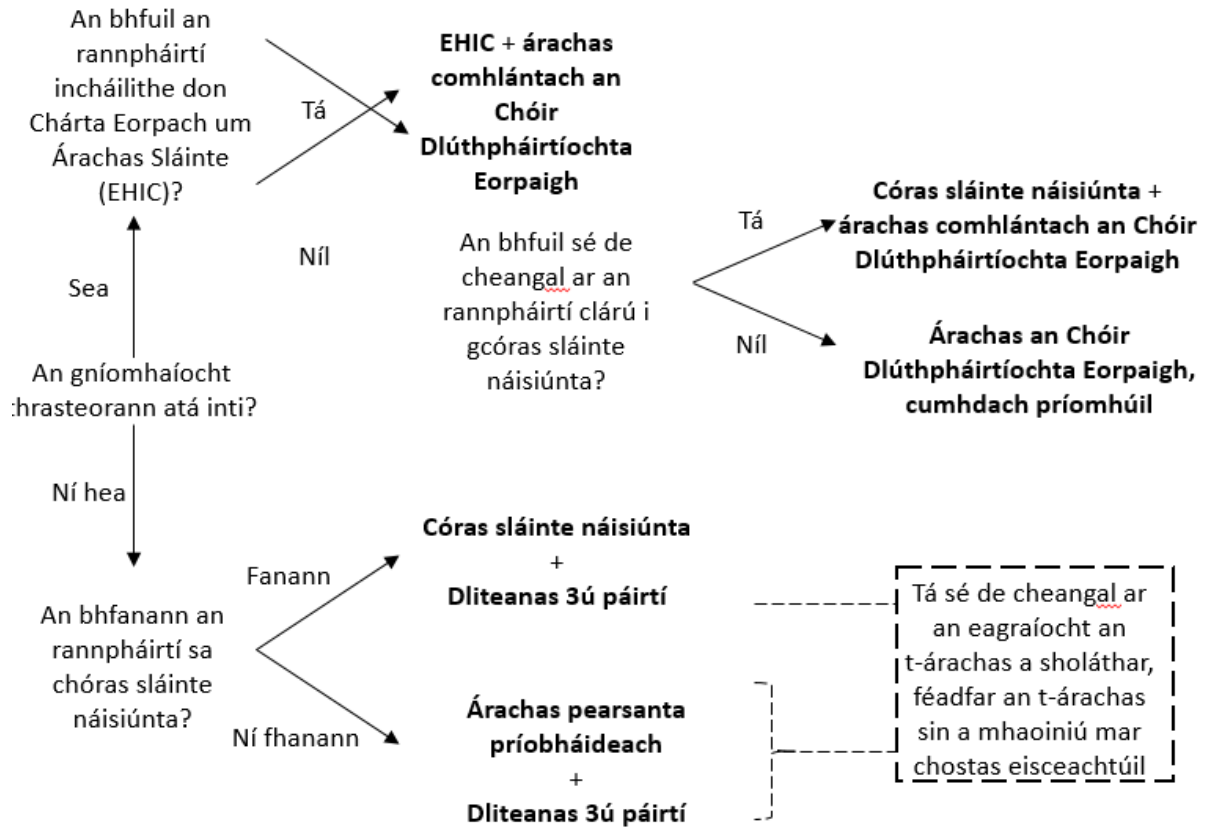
An bhfuil an rannpháirtí incháilithe don Chárta Eorpach um Árachas Sláinte (EHIC)?

Tá

EHIC + árachas comhlántach an Chóir Dlúthpháirtíochta Eorpaigh

Níl

An bhfuil sé de cheangal ar an rannpháirtí clárú i gcóras sláinte náisiúnta?

Tá

Córas sláinte náisiúnta + árachas comhlántach an Chóir Dlúthpháirtíochta Eorpaigh

Níl

Árachas an Chóir Dlúthpháirtíochta Eorpaigh, cumhdach príomhúil

Sea

An gníomhaíocht thrasteorann atá inti?

Ní hea

An bhfanann an rannpháirtí sa chóras sláinte náisiúnta?

Fanann

Córas sláinte náisiúnta + Dliteanas 3ú páirtí

Ní fhanann

Árachas pearsanta príobháideach + Dliteanas 3ú páirtí

Tá sé de cheangal ar an eagraíocht an t-árachas a sholáthar, féadfar an t-árachas sin a mhaoiniú mar chostas eisceachtúil